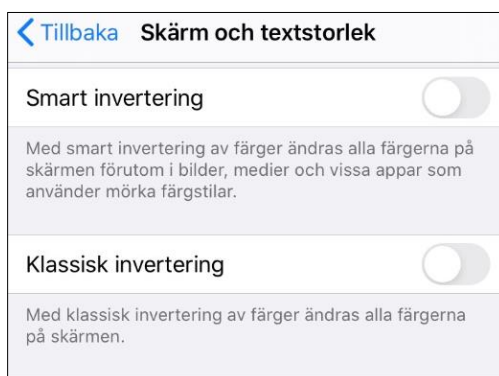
Tillbaka Skärm och textstorlek

Smart invertering

Med smart invertering av färger ändras alla färgerna på skärmen förutom i bilder, medier och vissa appar som använder mörka färgstilar.

Klassisk invertering

Med klassisk invertering av färger ändras alla färgerna på skärmen.